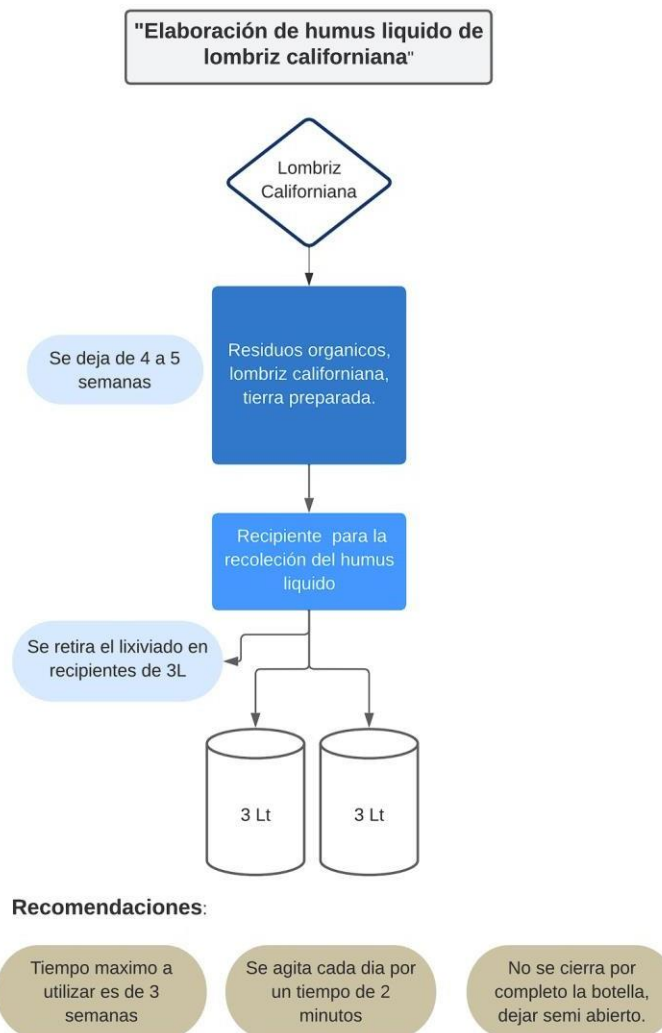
"Elaboración de humus liquido de lombriz californiana"

Lombriz Californiana

Se deja de 4 a 5 semanas

Residuos organicos, lombriz californiana, tierra preparada.

Recipiente para la recoleción del humus liquido

Se retira el lixiviado en recipientes de 3L

3 Lt

3 Lt

Recomendaciones:

Tiempo maximo a utilizar es de 3 semanas

Se agita cada dia por un tiempo de 2 minutos

No se cierra por completo la botella, dejar semi abierto.